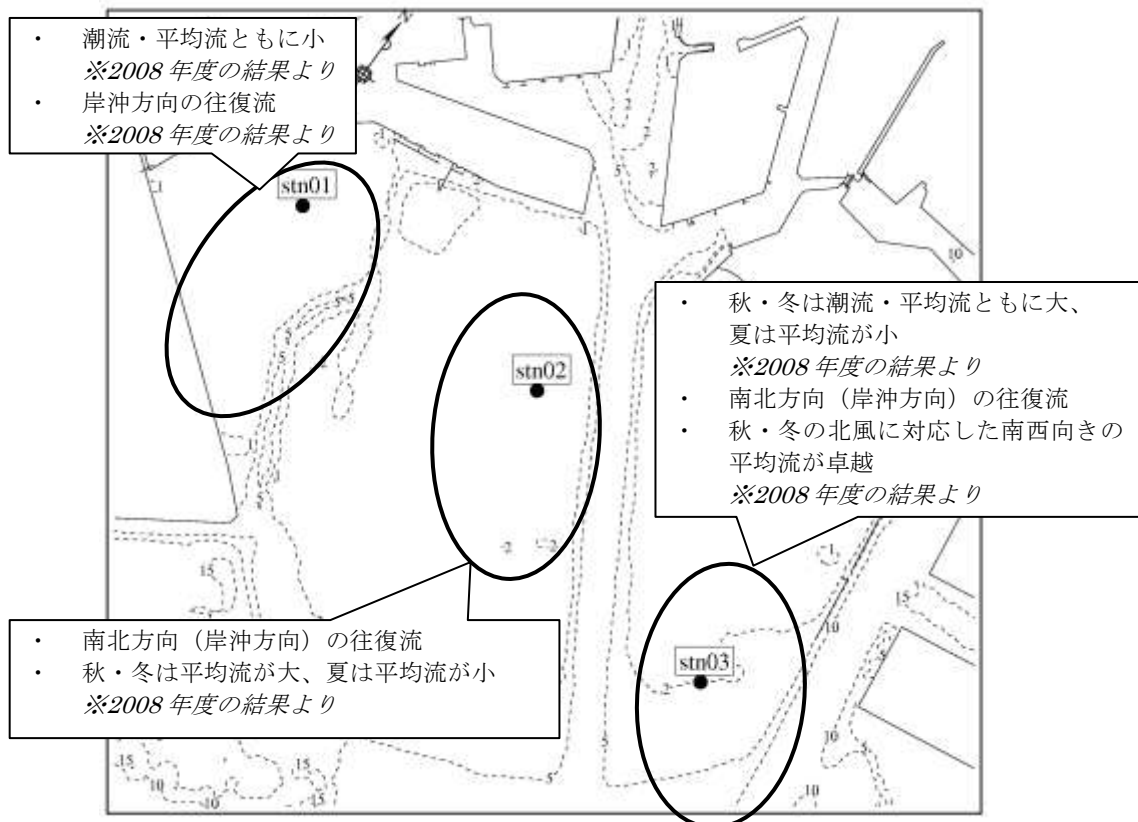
・ 潮流・平均流ともに小
※2008 年度の結果より
・ 岸沖方向の往復流
※2008 年度の結果より

stn01

stn02

・ 秋・冬は潮流・平均流ともに大、夏は平均流が小
※2008 年度の結果より
・ 南北方向（岸沖方向）の往復流
・ 秋・冬の北風に対応した南西向きの平均流が卓越
※2008 年度の結果より

・ 南北方向（岸沖方向）の往復流
・ 秋・冬は平均流が大、夏は平均流が小
※2008 年度の結果より

stn03

1
2
3
5
10
15